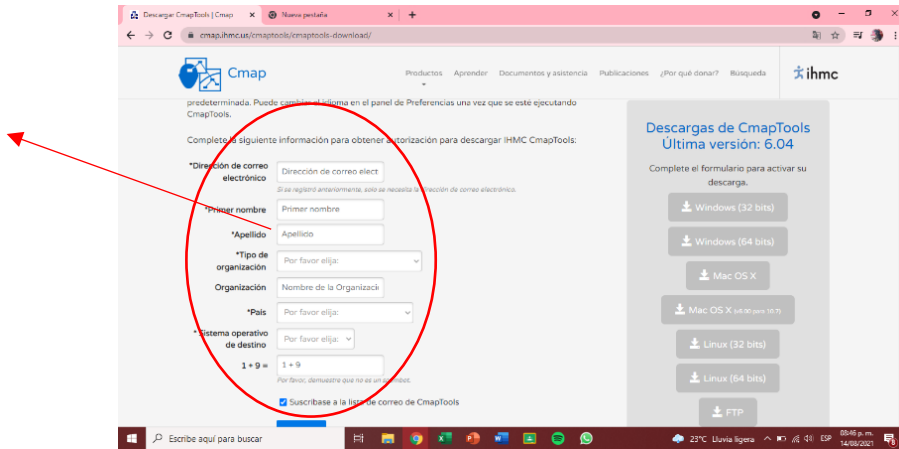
Descargar CmapTools | Cmap
Nueva pestaña
cmap.ihmc.us/cmaptools/cmaptools-download/

Cmap
Productos
Aprender
Documentos y asistencia
Publicaciones
¿Por qué donar?
Búsqueda
ihmc

predeterminada. Puede cambiar el idioma en el panel de Preferencias una vez que se esté ejecutando CmapTools.

Complete la siguiente información para obtener autorización para descargar IHMC CmapTools:

*Dirección de correo electrónico
Dirección de correo elect
Si se registró anteriormente, solo se necesita la dirección de correo electrónico.
*Primer nombre
Primer nombre
*Apellido
Apellido
*Tipo de organización
Por favor elija:
Organización
Nombre de la Organizació
*País
Por favor elija:
*Sistema operativo de destino
Por favor elija:
1 + 9 =
1 + 9
Por favor, demuestre que no es un robot.
Suscríbase a la lista de correo de CmapTools

Descargas de CmapTools
Última versión: 6.04
Complete el formulario para activar su descarga.
Windows (32 bits)
Windows (64 bits)
Mac OS X
Mac OS X (v6.00 para 10.7)
Linux (32 bits)
Linux (64 bits)
FTP

Escribe aquí para buscar
23°C Lluvia ligera
ESP
08:46 p. m.
14/08/2021